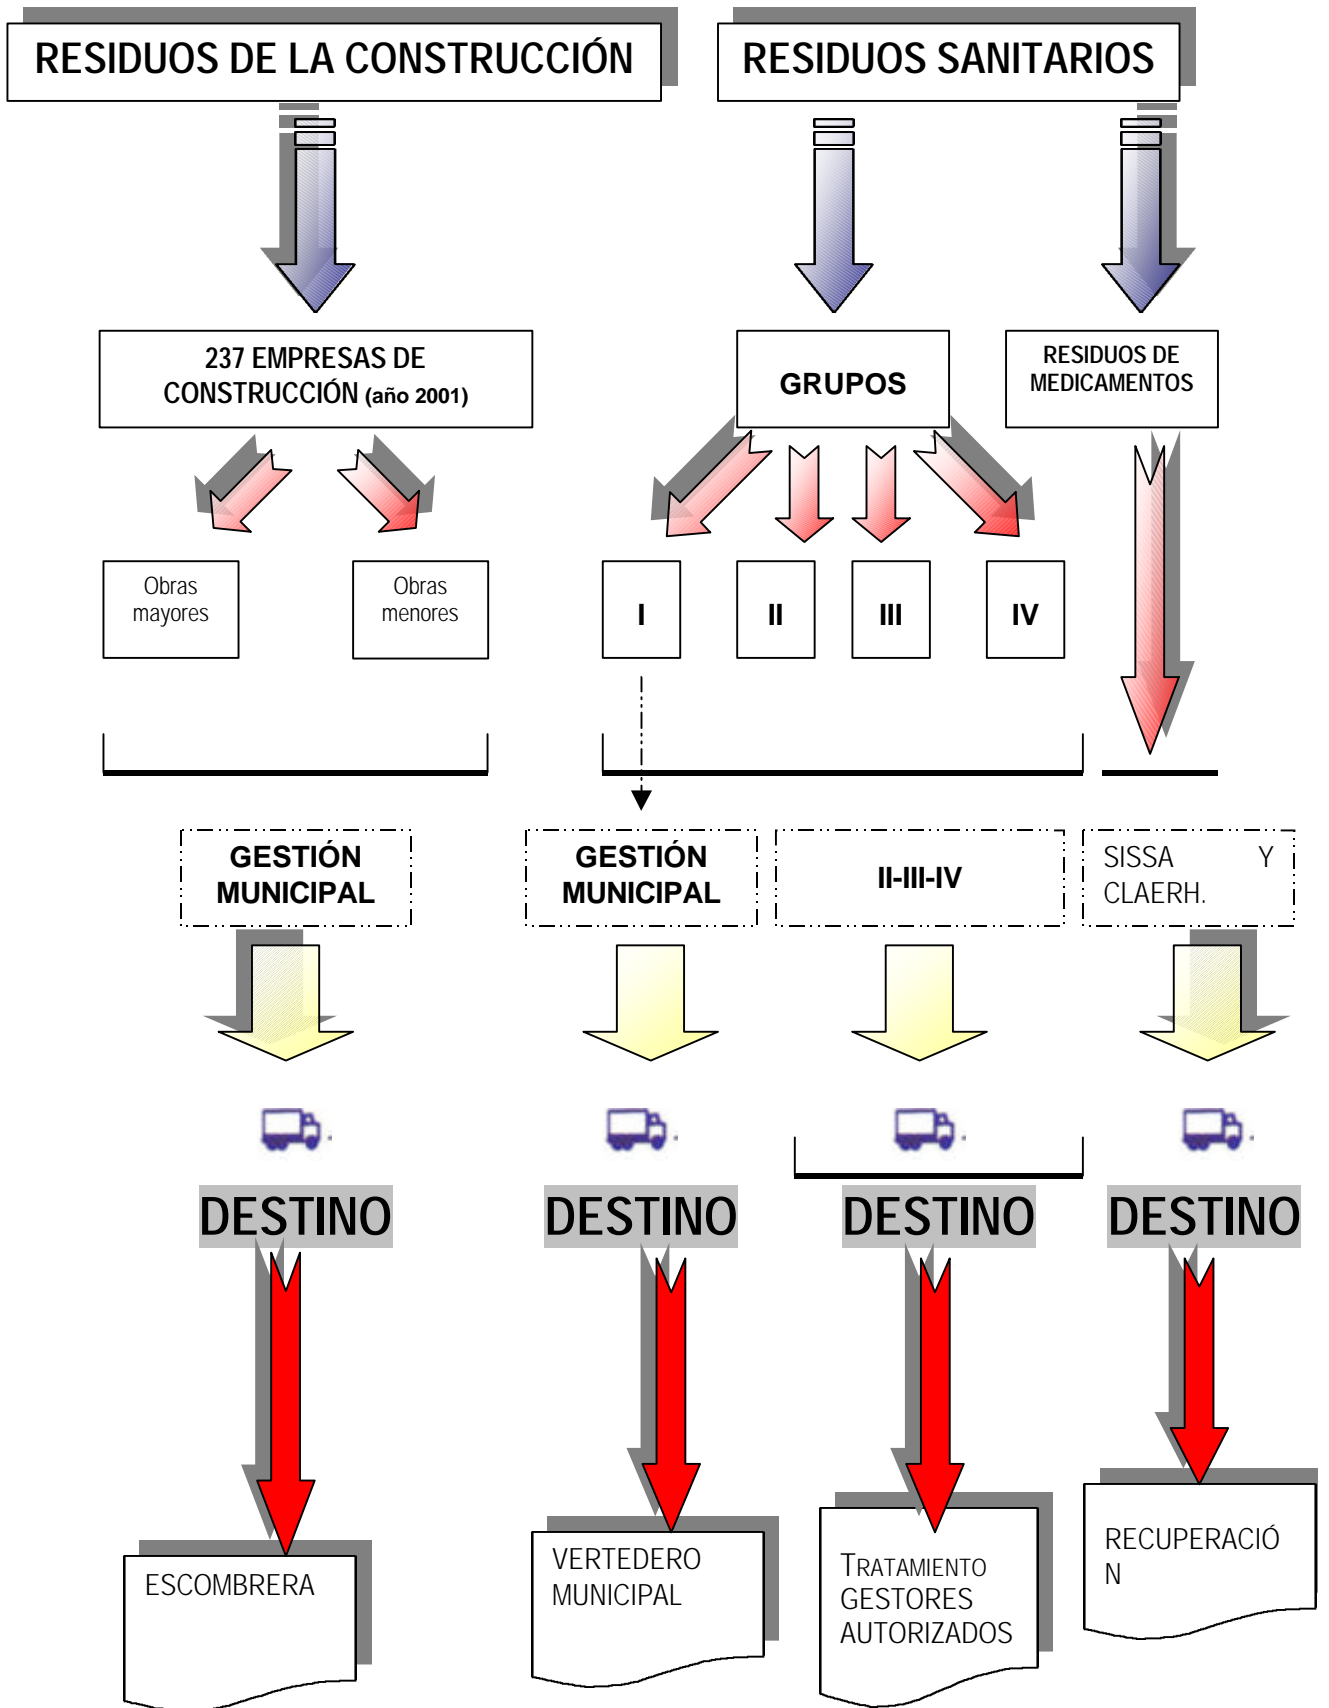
RESIDUOS DE LA CONSTRUCCIÓN

RESIDUOS SANITARIOS

237 EMPRESAS DE CONSTRUCCIÓN (año 2001)

GRUPOS

RESIDUOS DE MEDICAMENTOS

Obras mayores

Obras menores

I

II

III

IV

GESTIÓN MUNICIPAL

GESTIÓN MUNICIPAL

II-III-IV

SISSA Y CLAERH.

DESTINO

DESTINO

DESTINO

DESTINO

ESCOMBRERA

VERTEDERO MUNICIPAL

TRATAMIENTO GESTORES AUTORIZADOS

RECUPERACIÓ N